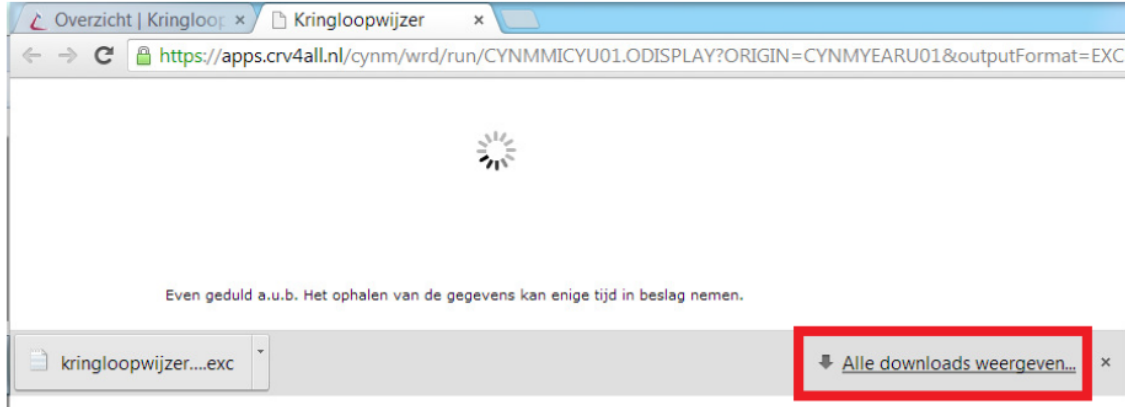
Overzicht | Kringloop ×
Kringloopwijzer ×

https://apps.crv4all.nl/cynm/wrd/run/CYNMMICYU01.ODISPLAY?ORIGIN=CYNMYEARU01&outputFormat=EXC

Even geduld a.u.b. Het ophalen van de gegevens kan enige tijd in beslag nemen.

kringloopwijzer....exc

Alle downloads weergeven...
×